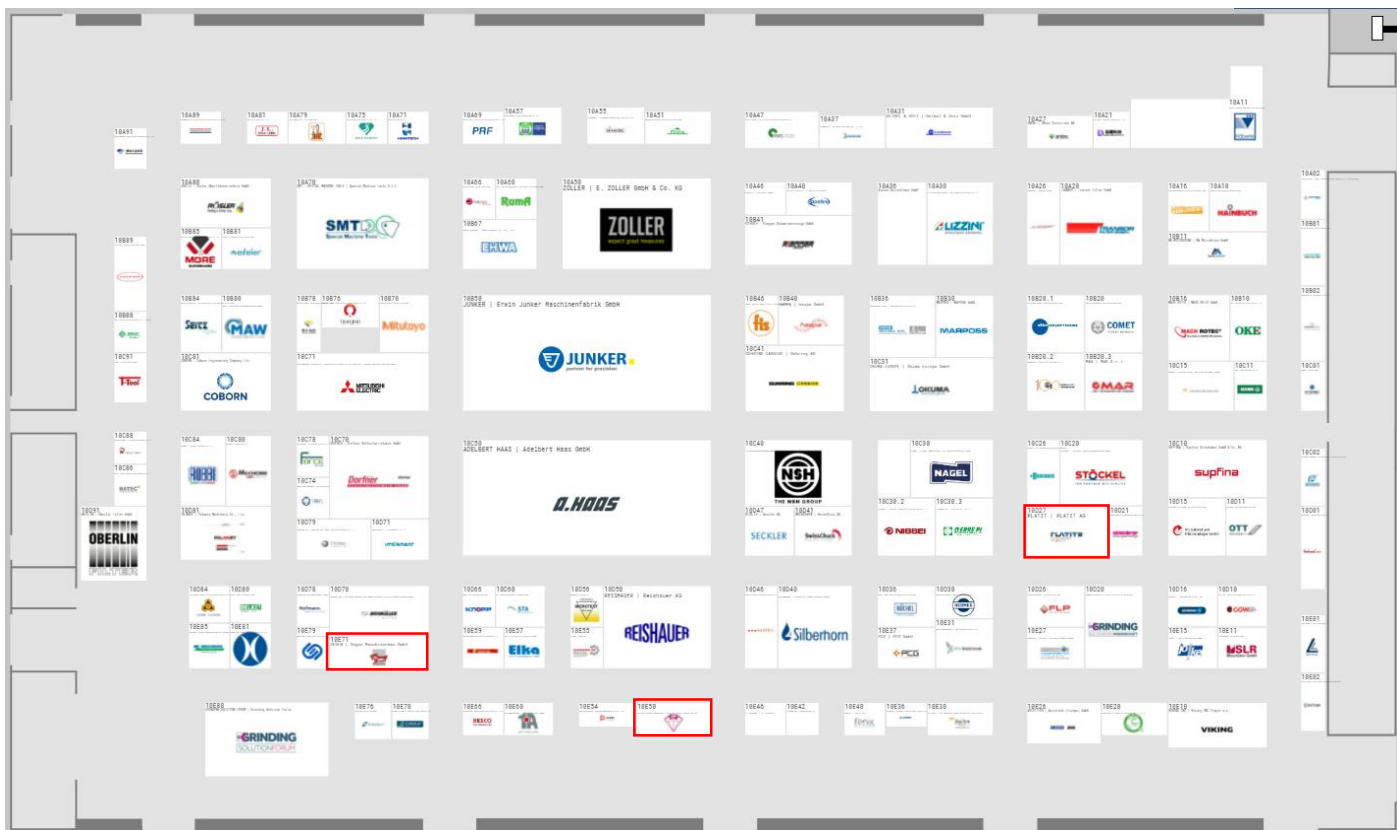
10A91
10A89
10A81
10A79
10A75
10A71
10A69
10A57
PRF
10A55
10A51
10A47
10A37
10A31
10A27
10A21
10A11
10B99
10B98
RÖSLER
10B85
10B81
MORE
adeler
10A79
SMT
10A66
10A60
RomA
10B67
EKWA
10A50
ZOLLER | E. ZOLLER GmbH & Co. KG
ZOLLER
10A46
10A40
10B41
10A36
10A30
LIZZINI
10A26
10A20
10A16
10A10
HAINBUCH
10B11
10B02
10B01
10B89
10B88
10C91
10B84
10B80
SEICE
MAW
10C93
COBORN
10B78
10B76
10B70
Mitutoyo
10C71
MITSUBISHI ELECTRIC
10B50
JUNKER | Erwin Junker Maschinenfabrik GmbH
JUNKER
10B46
10B40
fts
10C41
10B36
10B30
MARPOSS
10C31
OKUMA
10B26.1
10B20
COMET
10B26.2
10B20.3
OMAR
10B16
10B10
OKE
10C15
10C11
10C02
10C01
10C88
10C86
10C91
OBERLIN
10C84
10C80
10C81
10C78
10C76
10C74
Dorfner
10C79
10C71
10C50
ADELBERT HAAS | Adelbert Haas GmbH
A.HAAS
10C40
NSH
THE NSH GROUP
10C47
10C41
SECKLER
SwissChuck
10C38
NAGEL
10C30.2
10C30.3
NISSEI
10C26
10C20
STÖCKEL
10C27
PLATIT | PLATIT AG
PLATIT
10C21
10C16
supfina
10C15
10C11
OTT
10D02
10D01
10E84
10E80
10E85
10E81
10E78
10E70
10E79
10E71
10E66
10E60
KNOPP
STA
10E59
10E57
Elka
10E56
10E50
REISHAUER | Reishauer AG
10E55
REISHAUER
10E46
10E40
Silberhorn
10E36
10E30
10E37
PCG
10E31
10E26
10E20
FLP
GRINDING
10E27
10E16
10E10
10E15
10E11
MSLR
10E01
10E02
10E80
GRINDING SOLUTIONFORUM
10E76
10E70
10E66
10E60
10E54
10E50
10E46
10E42
10E40
10E36
10E30
10E26
10E20
10E10
VIKING